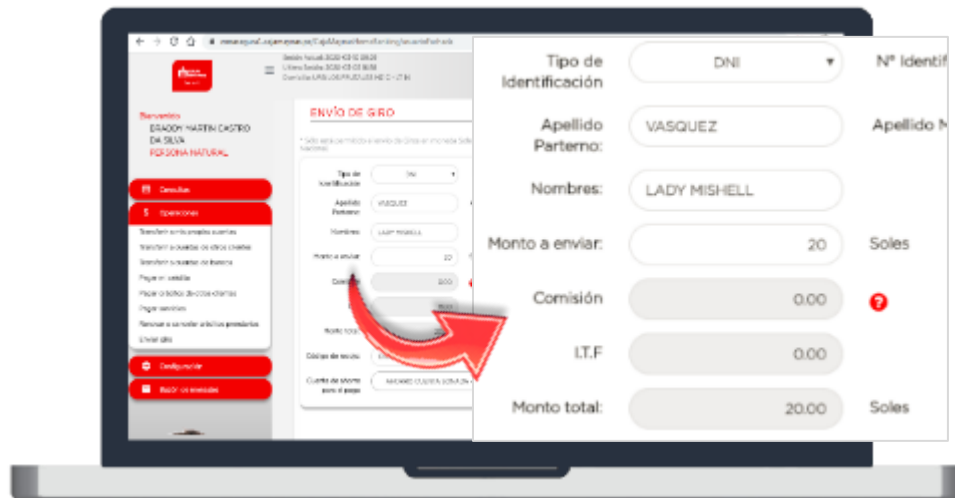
Bienvenido
DRADDY MARTIN CASTRO DA SILVA
PERSONA NATURAL

Consultas
Operaciones
Transferir a mis propias cuentas
Transferir a cuentas de otros clientes
Transferir a cuentas de terceros
Pagar un préstamo
Pagar a tarjeta de otros clientes
Pagar servicios
Renovar o cancelar créditos prendarios
Enviar giro
Configuración
Salir de sesión

ENVÍO DE GIRO

Tipo de Identificación
DNI
Nº Identif
Apellido Parterno:
VASQUEZ
Apellido M
Nombres:
LADY MISHELL
Monto a enviar:
20
Soles
Comisión
0.00
I.T.F
0.00
Monto total:
20.00
Soles
Código de seguridad
Cuenta de ahorro para el pago
AHORRO CUENTA SOLES